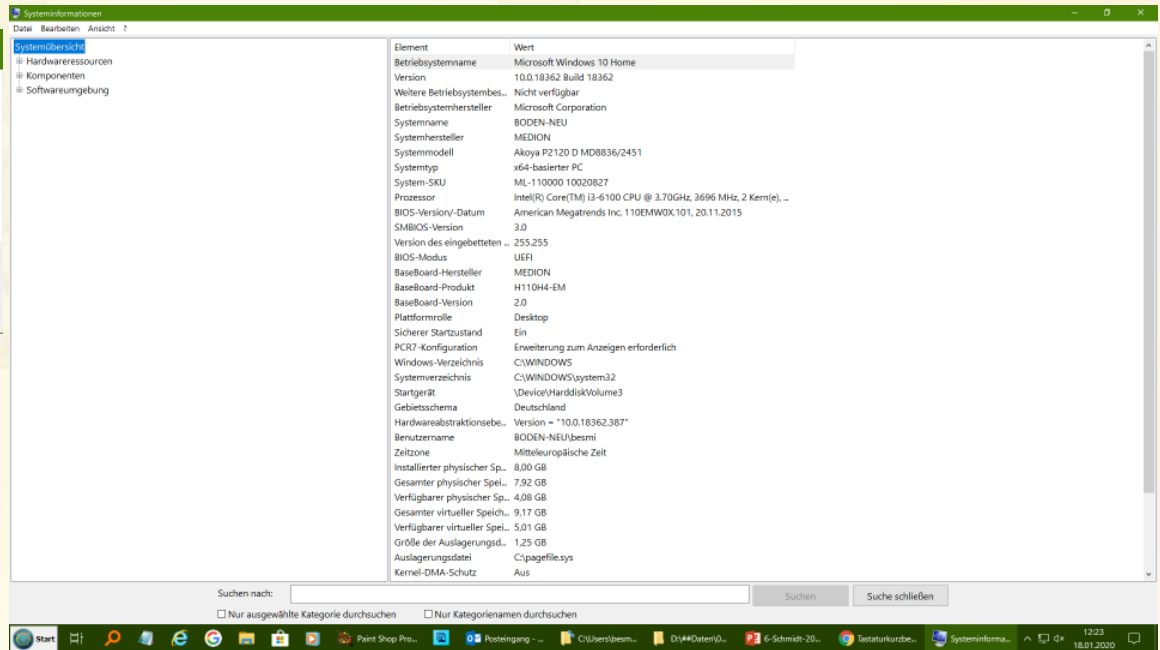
Systeminformationen

Datei Bearbeiten Ansicht ?

Systemübersicht
Hardwareressourcen
Komponenten
Softwareumgebung

| Element | Wert |
|---|---|
| Betriebsystemname | Microsoft Windows 10 Home |
| Version | 10.0.18362 Build 18362 |
| Weitere Betriebsystembes... | Nicht verfügbar |
| Betriebsystemhersteller | Microsoft Corporation |
| Systemname | BODEN-NEU |
| Systemhersteller | MEDION |
| Systemmodell | Akoya P2120 D MD8836/2451 |
| Systemtyp | x64-basierter PC |
| System-SKU | ML-110000 10020827 |
| Prozessor | Intel(R) Core(TM) i3-6100 CPU @ 3.70GHz, 3696 MHz, 2 Kern(e), ... |
| BIOS-Version/-Datum | American Megatrends Inc. 110EMW0X.101, 20.11.2015 |
| SMBIOS-Version | 3.0 |
| Version des eingebetteten ... | 255.255 |
| BIOS-Modus | UEFI |
| BaseBoard-Hersteller | MEDION |
| BaseBoard-Produkt | H110H4-EM |
| BaseBoard-Version | 2.0 |
| Plattformrolle | Desktop |
| Sicherer Startzustand | Ein |
| PCR7-Konfiguration | Erweiterung zum Anzeigen erforderlich |
| Windows-Verzeichnis | C:\WINDOWS |
| Systemverzeichnis | C:\WINDOWS\system32 |
| Startgerät | \Device\HarddiskVolume3 |
| Gebietsschema | Deutschland |
| Hardwareabstraktionsebe... | Version = "10.0.18362.387" |
| Benutzername | BODEN-NEU\besmi |
| Zeitzone | Mitteleuropäische Zeit |
| Installierter physischer Sp... | 8,00 GB |
| Gesamter physischer Spei... | 7,92 GB |
| Verfügbarer physischer Sp... | 4,08 GB |
| Gesamter virtueller Speich... | 9,17 GB |
| Verfügbarer virtueller Spei... | 5,01 GB |
| Größe der Auslagerungsd... | 1,25 GB |
| Auslagerungsdatei | C:\pagefile.sys |
| Kernel-DMA-Schutz | Aus |

Suchen nach:
Suchen
Suche schließen
Nur ausgewählte Kategorie durchsuchen
Nur Kategorienamen durchsuchen

Start
Paint Shop Pro...
Posteingang - ...
C:\Users\besm...
D:\##Daten\0...
6-Schmidt-20...
Tastaturkurzbe...
Systeminforma...
12:23
18.01.2020